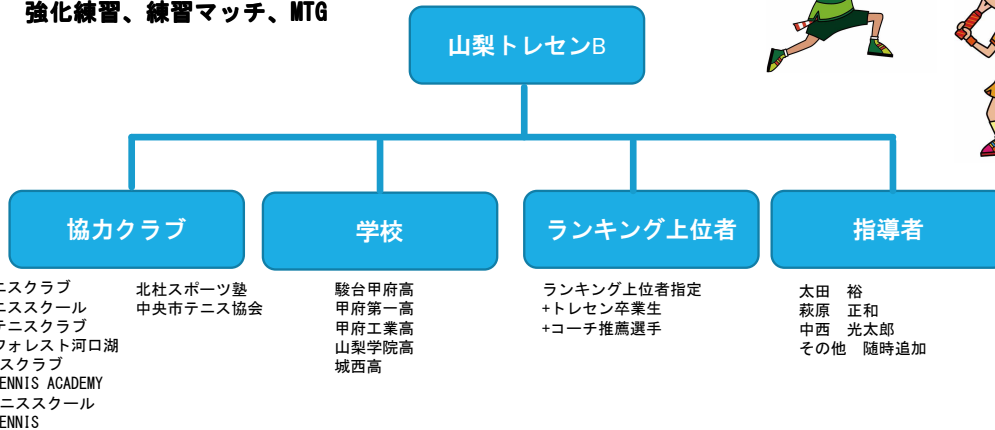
強化練習、練習マッチ、MTG

山梨トレセンB

協力クラブ

学校

ランキング上位者

指導者

ニスクラブ
ニススクール
テニスクラブ
フォレスト河口湖
スクラブ
ENNIS ACADEMY
ニススクール
ENNIS

北杜スポーツ塾
中央市テニス協会

駿台甲府高
甲府第一高
甲府工業高
山梨学院高
城西高

ランキング上位者指定
+トレセン卒業生
+コーチ推薦選手

太田　裕
萩原　正和
中西　光太郎
その他　随時追加